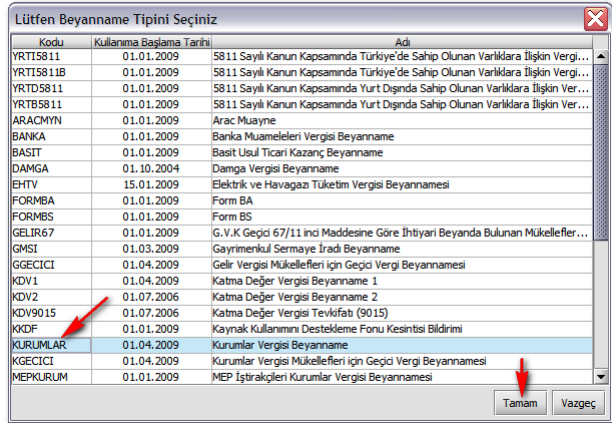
Lütfen Beyanname Tipini Seçiniz

| Kodu | Kullanıma Başlama Tarihi | Adı |
|---|---|---|
| YRTI5811 | 01.01.2009 | 5811 Sayılı Kanun Kapsamında Türkiye'de Sahip Olunan Varlıklara İlişkin Vergi... |
| YRTI5811B | 01.01.2009 | 5811 Sayılı Kanun Kapsamında Türkiye'de Sahip Olunan Varlıklara İlişkin Vergi... |
| YRTD5811 | 01.01.2009 | 5811 Sayılı Kanun Kapsamında Yurt Dışında Sahip Olunan Varlıklara İlişkin Ver... |
| YRTB5811 | 01.01.2009 | 5811 Sayılı Kanun Kapsamında Yurt Dışında Sahip Olunan Varlıklara İlişkin Ver... |
| ARACMYN | 01.01.2009 | Arac Muayne |
| BANKA | 01.01.2009 | Banka Muameleleri Vergisi Beyanname |
| BASIT | 01.01.2009 | Basit Usul Ticari Kazanç Beyanname |
| DAMGA | 01.10.2004 | Damga Vergisi Beyanname |
| EHTV | 15.01.2009 | Elektrik ve Havagazı Tüketim Vergisi Beyannamesi |
| FORMBA | 01.01.2009 | Form BA |
| FORMBS | 01.01.2009 | Form BS |
| GELIR67 | 01.01.2009 | G.V.K Geçici 67/11 inci Maddesine Göre İhtiyari Beyanda Bulunan Mükellefler... |
| GMSI | 01.03.2009 | Gayrimenkul Sermaye İradı Beyanname |
| GGECICI | 01.04.2009 | Gelir Vergisi Mükellefleri için Geçici Vergi Beyannamesi |
| KDV1 | 01.04.2009 | Katma Değer Vergisi Beyanname 1 |
| KDV2 | 01.07.2006 | Katma Değer Vergisi Beyanname 2 |
| KDV9015 | 01.07.2006 | Katma Değer Vergisi Tevkifatı (9015) |
| KKDF | 01.01.2009 | Kaynak Kullanımını Destekleme Fonu Kesintisi Bildirimi |
| KURUMLAR | 01.04.2009 | Kurumlar Vergisi Beyanname |
| KGECICI | 01.04.2009 | Kurumlar Vergisi Mükellefleri için Geçici Vergi Beyannamesi |
| MEPKURUM | 01.01.2009 | MEP İştirakçileri Kurumlar Vergisi Beyannamesi |

Tamam Vazgeç